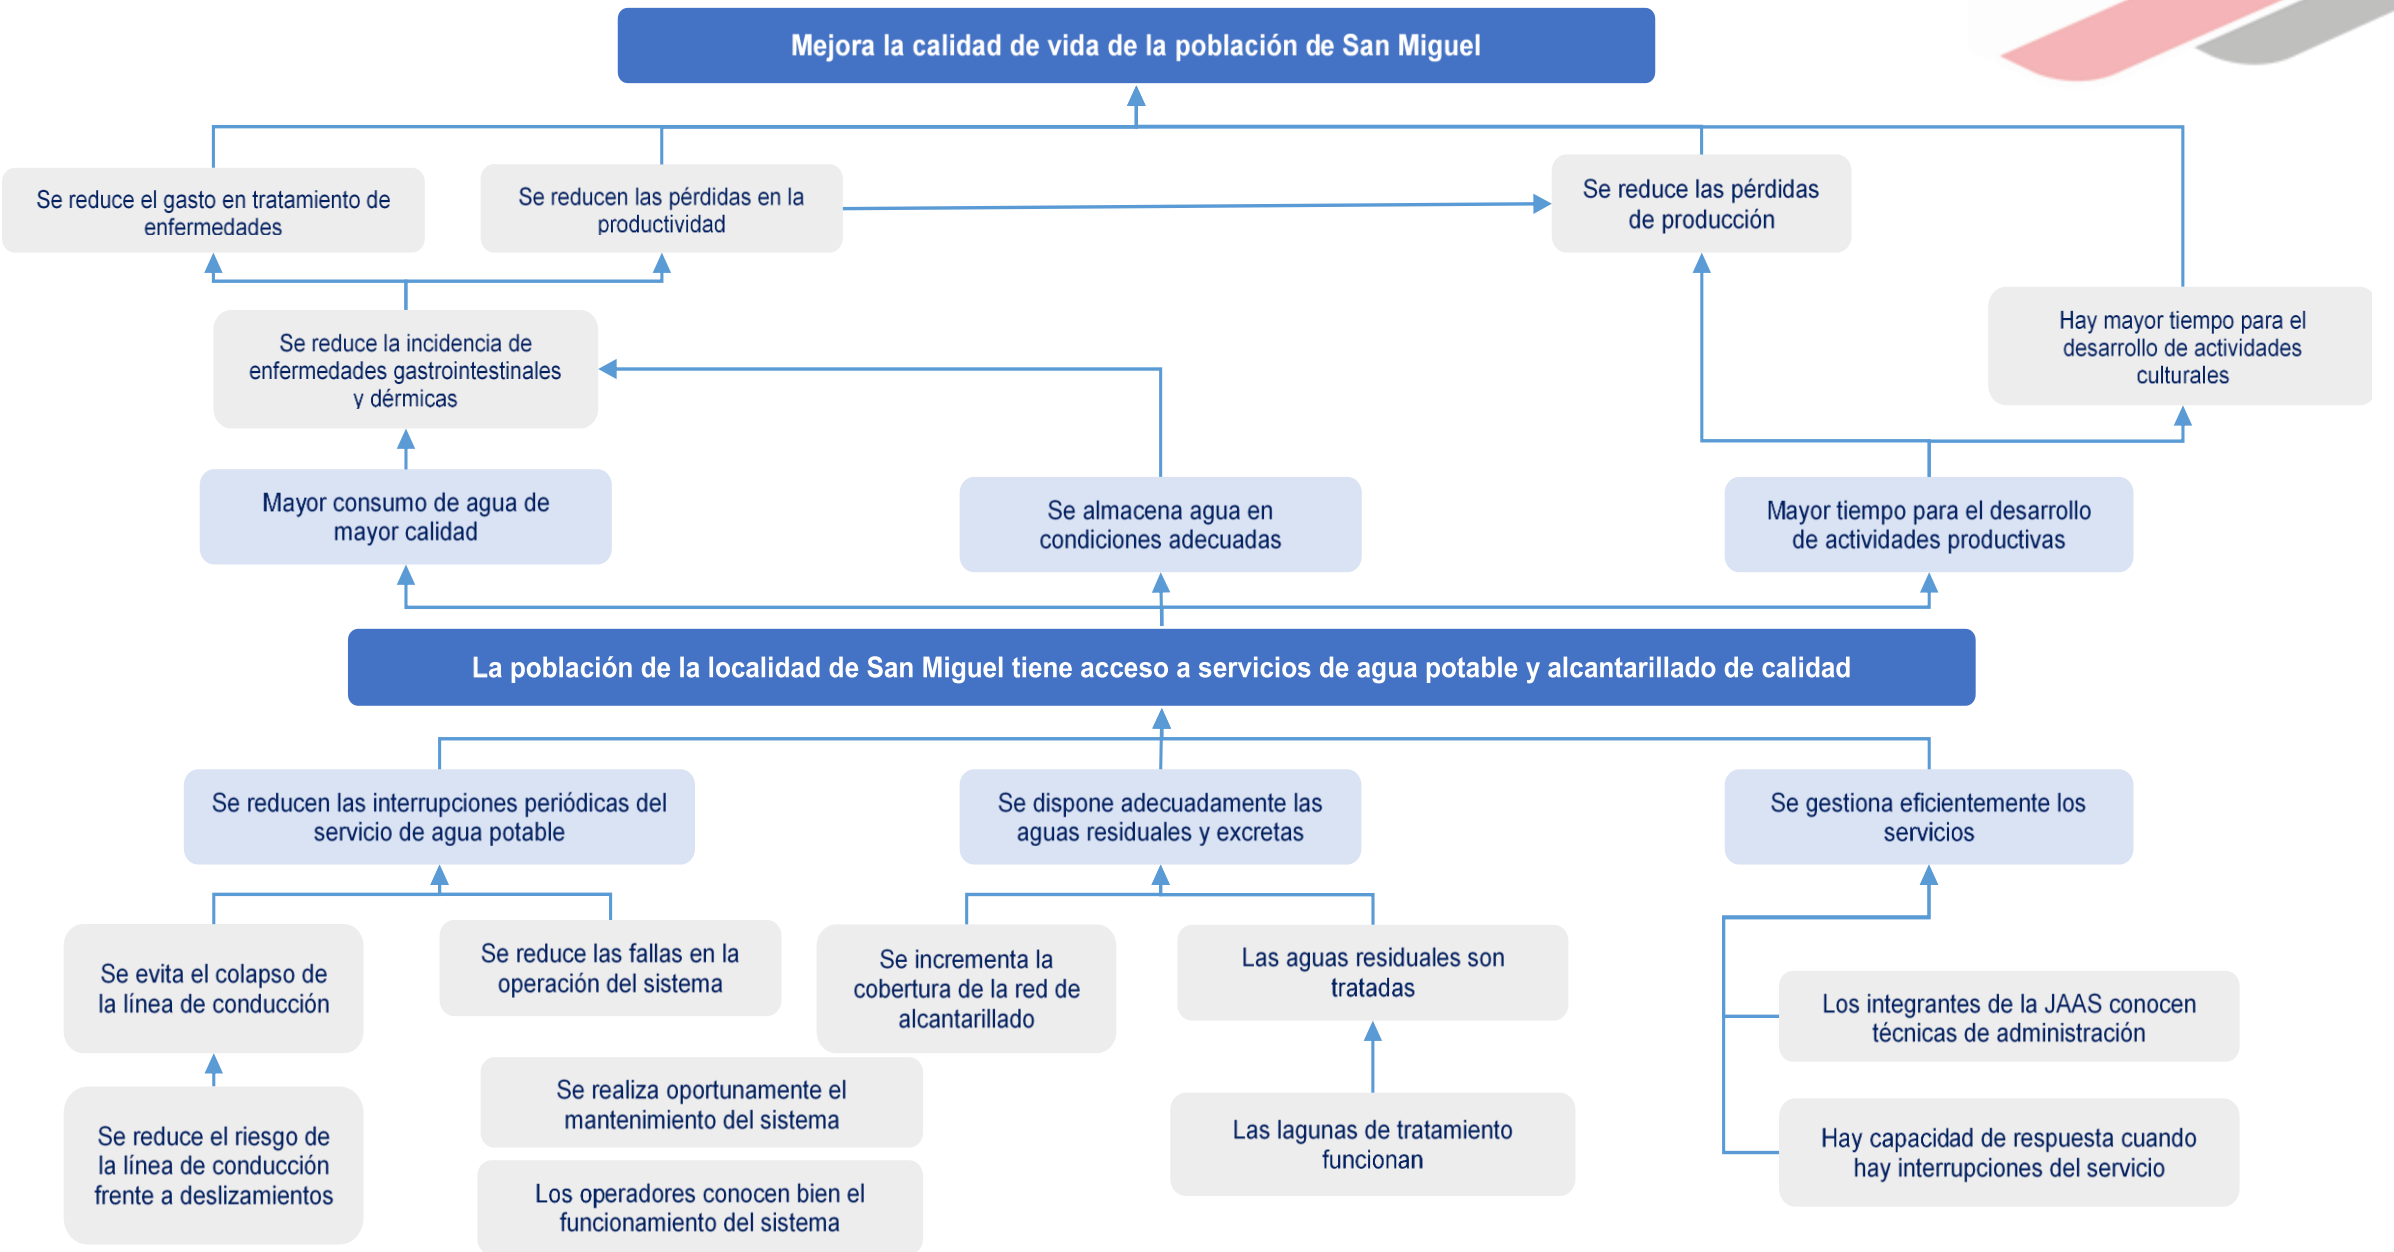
Mejora la calidad de vida de la población de San Miguel

Se reduce el gasto en tratamiento de enfermedades

Se reducen las pérdidas en la productividad

Se reduce las pérdidas de producción

Hay mayor tiempo para el desarrollo de actividades culturales

Se reduce la incidencia de enfermedades gastrointestinales y dérmicas

Mayor consumo de agua de mayor calidad

Se almacena agua en condiciones adecuadas

Mayor tiempo para el desarrollo de actividades productivas

La población de la localidad de San Miguel tiene acceso a servicios de agua potable y alcantarillado de calidad

Se reducen las interrupciones periódicas del servicio de agua potable

Se dispone adecuadamente las aguas residuales y excretas

Se gestiona eficientemente los servicios

Se evita el colapso de la línea de conducción

Se reduce las fallas en la operación del sistema

Se incrementa la cobertura de la red de alcantarillado

Las aguas residuales son tratadas

Los integrantes de la JAAS conocen técnicas de administración

Se reduce el riesgo de la línea de conducción frente a deslizamientos

Se realiza oportunamente el mantenimiento del sistema

Los operadores conocen bien el funcionamiento del sistema

Las lagunas de tratamiento funcionan

Hay capacidad de respuesta cuando hay interrupciones del servicio